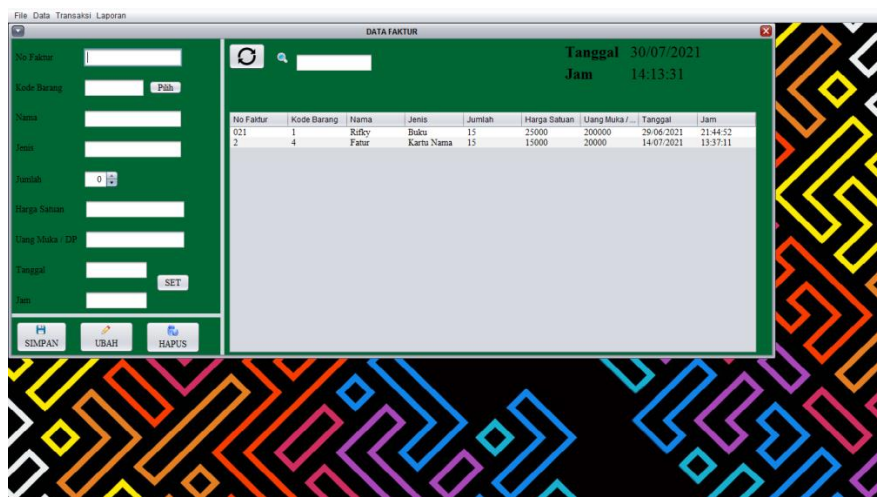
File Data Transaksi Laporan

DATA FAKTUR

No Faktur

Kode Barang

Pilih

Nama

Jenis

Jumlah

0

Harga Satuan

Uang Muka / DP

Tanggal

SET

Jam

SIMPAN

UBAH

HAPUS

Tanggal 30/07/2021

Jam 14:13:31

| No Faktur | Kode Barang | Nama | Jenis | Jumlah | Harga Satuan | Uang Muka / ... | Tanggal | Jam |
|---|---|---|---|---|---|---|---|---|
| 021 | 1 | Rifky | Buku | 15 | 25000 | 200000 | 29/06/2021 | 21:44:52 |
| 2 | 4 | Fatur | Kartu Nama | 15 | 15000 | 20000 | 14/07/2021 | 13:37:11 |